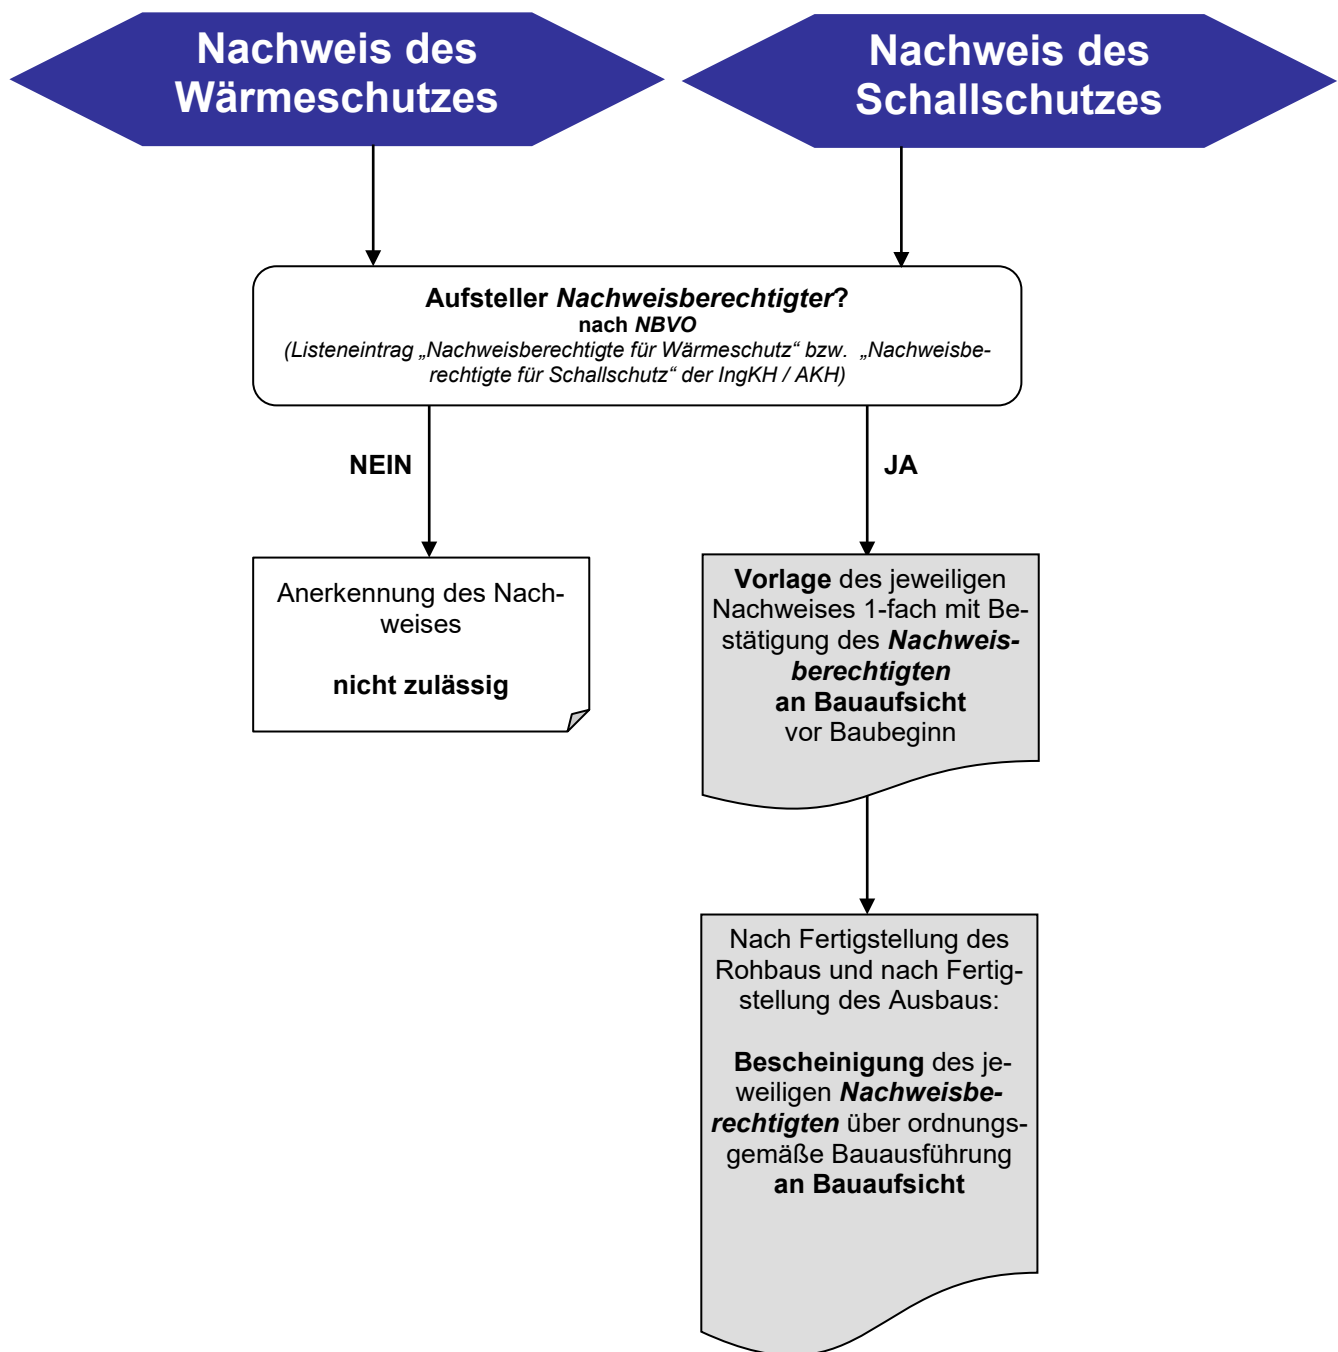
Nachweis des Wärmeschutzes

Nachweis des Schallschutzes

Aufsteller Nachweisberechtigter?
nach NBVO
(Listeneintrag „Nachweisberechtigte für Wärmeschutz“ bzw. „Nachweisberechtigte für Schallschutz“ der IngKH / AKH)

NEIN

JA

Anerkennung des Nachweises

nicht zulässig

Vorlage des jeweiligen Nachweises 1-fach mit Bestätigung des Nachweisberechtigten an Bauaufsicht vor Baubeginn

Nach Fertigstellung des Rohbaus und nach Fertigstellung des Ausbaus:

Bescheinigung des jeweiligen Nachweisberechtigten über ordnungsgemäße Bauausführung an Bauaufsicht